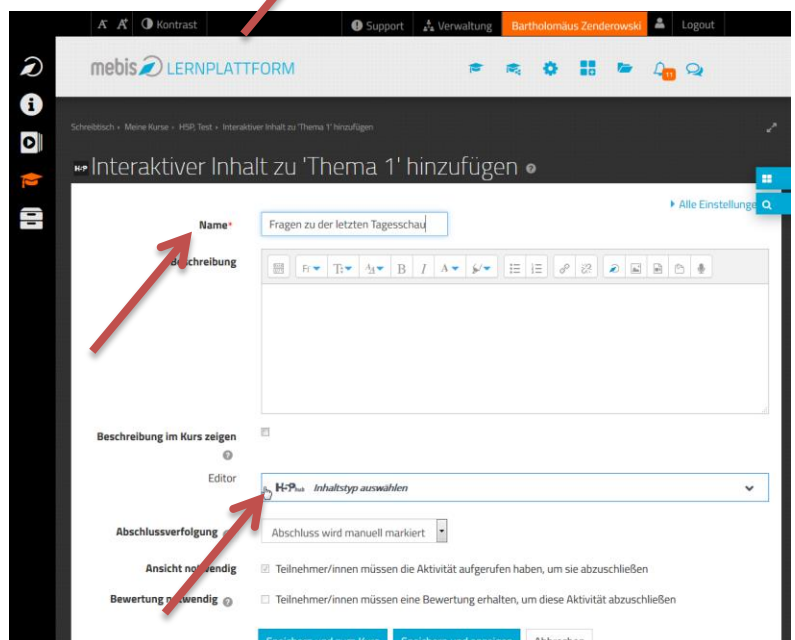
A A Kontrast | Support | Verwaltung | Bartholomäus Zenderowski | Logout

mebis LERNPLATTFORM

11

Schreibtisch › Meine Kurse › HSP, Test › Interaktiver Inhalt zu 'Thema 1' hinzufügen

Interaktiver Inhalt zu 'Thema 1' hinzufügen

▸ Alle Einstellunge

Name* Fragen zu der letzten Tagesschau

Beschreibung

Beschreibung im Kurs zeigen

Editor H5P Inhaltstyp auswählen

Abschlussverfolgung Abschluss wird manuell markiert

Ansicht notwendig Teilnehmer/innen müssen die Aktivität aufgerufen haben, um sie abzuschließen

Bewertung notwendig Teilnehmer/innen müssen eine Bewertung erhalten, um diese Aktivität abzuschließen

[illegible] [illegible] Abbrechen